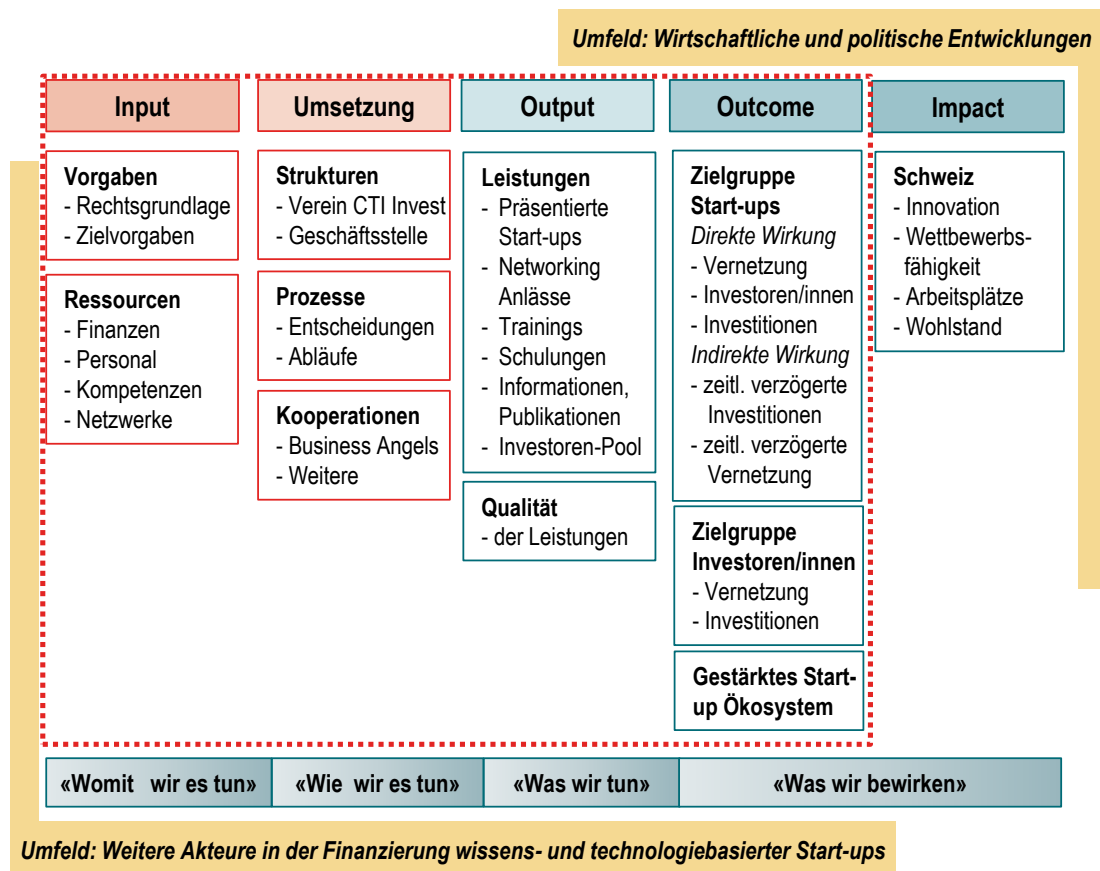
Umfeld: Wirtschaftliche und politische Entwicklungen

Input

Vorgaben
- Rechtsgrundlage
- Zielvorgaben

Ressourcen
- Finanzen
- Personal
- Kompetenzen
- Netzwerke

Umsetzung

Strukturen
- Verein CTI Invest
- Geschäftsstelle

Prozesse
- Entscheidungen
- Abläufe

Kooperationen
- Business Angels
- Weitere

Output

Leistungen
- Präsentierte Start-ups
- Networking Anlässe
- Trainings
- Schulungen
- Informationen, Publikationen
- Investoren-Pool

Qualität
- der Leistungen

Outcome

Zielgruppe Start-ups
Direkte Wirkung
- Vernetzung
- Investoren/innen
- Investitionen
Indirekte Wirkung
- zeitl. verzögerte Investitionen
- zeitl. verzögerte Vernetzung

Zielgruppe Investoren/innen
- Vernetzung
- Investitionen

Gestärktes Start-up Ökosystem

Impact

Schweiz
- Innovation
- Wettbewerbsfähigkeit
- Arbeitsplätze
- Wohlstand

«Womit wir es tun» | «Wie wir es tun» | «Was wir tun» | «Was wir bewirken»

Umfeld: Weitere Akteure in der Finanzierung wissens- und technologiebasierter Start-ups